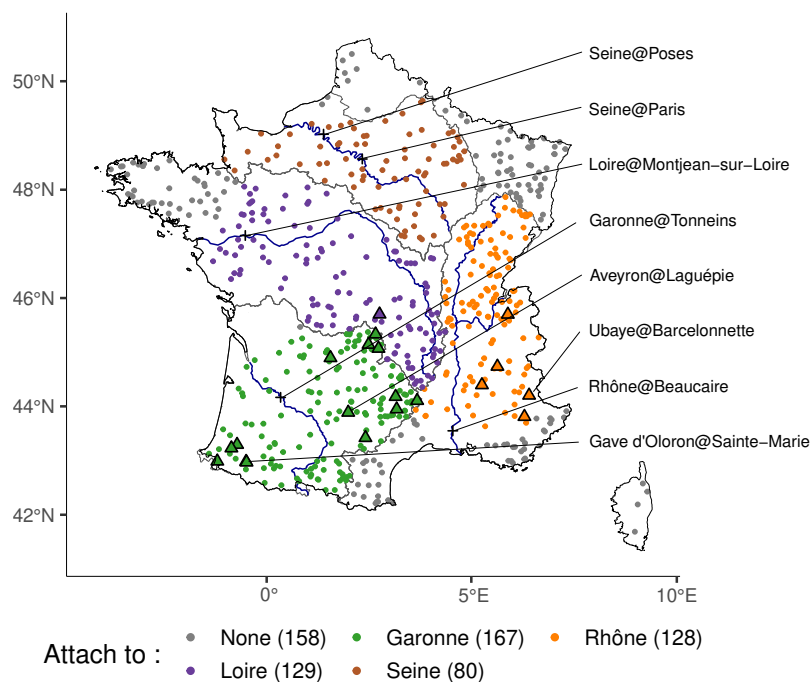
50°N
48°N
46°N
44°N
42°N
0°
5°E
10°E

Seine@Poses
Seine@Paris
Loire@Montjean-sur-Loire
Garonne@Tonneins
Aveyron@Laguépie
Ubaye@Barcelonnette
Rhône@Beaucaire
Gave d'Oloron@Sainte-Marie

Attach to : None (158) Garonne (167) Rhône (128) Loire (129) Seine (80)